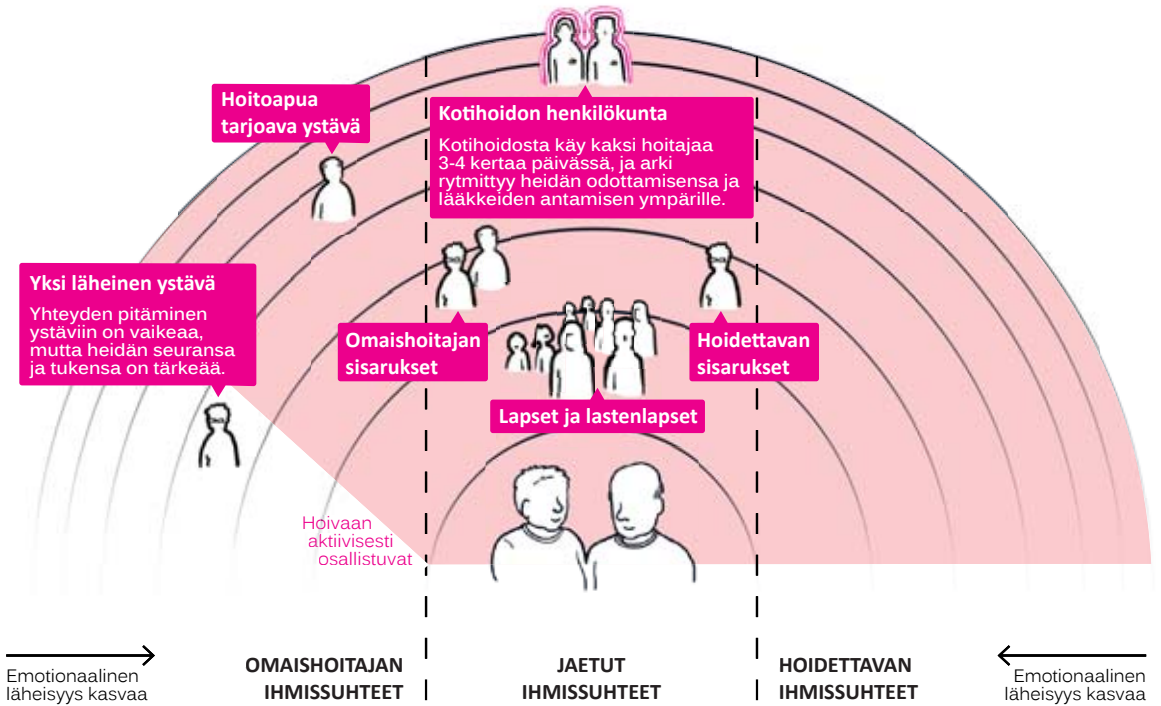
Hoitoapua tarjoava ystävä

Kotihoidon henkilökunta

Kotihoidosta käy kaksi hoitajaa 3-4 kertaa päivässä, ja arki rytmittyy heidän odottamisensa ja lääkkeiden antamisen ympärille.

Yksi läheinen ystävä

Yhteyden pitäminen ystäviin on vaikeaa, mutta heidän seuransa ja tukensa on tärkeää.

Omaishoitajan sisarukset

Hoidettavan sisarukset

Lapset ja lastenlapset

Hoivaan aktiivisesti osallistuvat

Emotionaalinen läheisyys kasvaa

OMAISHOITAJAN IHMISSUHTEET

JAETUT IHMISSUHTEET

HOIDETTAVAN IHMISSUHTEET

Emotionaalinen läheisyys kasvaa